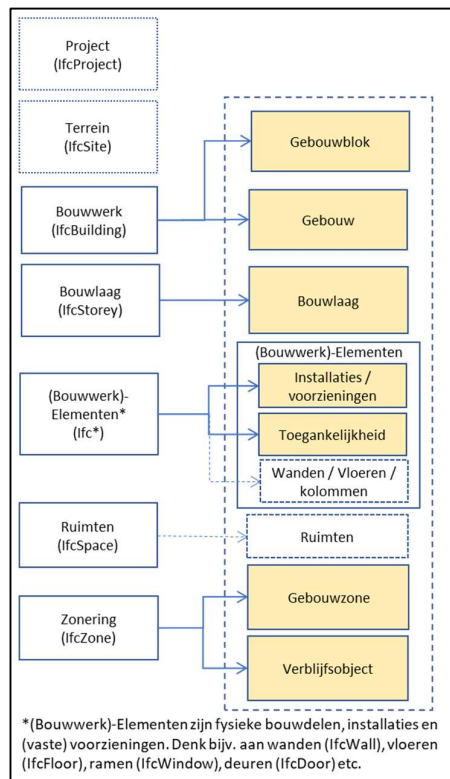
Project
(IfcProject)

Terrein
(IfcSite)

Bouwwerk
(IfcBuilding)

Bouwlaag
(IfcStorey)

(Bouwwerk)-
Elementen*
(Ifc*)

Ruimten
(IfcSpace)

Zonering
(IfcZone)

Gebouwblok

Gebouw

Bouwlaag

(Bouwwerk)-Elementen

Installaties /
voorzieningen

Toegankelijkheid

Wanden / Vloeren /
kolommen

Ruimten

Gebouwzone

Verblijfsobject

*(Bouwwerk)-Elementen zijn fysieke bouwdelen, installaties en (vaste) voorzieningen. Denk bijv. aan wanden (IfcWall), vloeren (IfcFloor), ramen (IfcWindow), deuren (IfcDoor) etc.